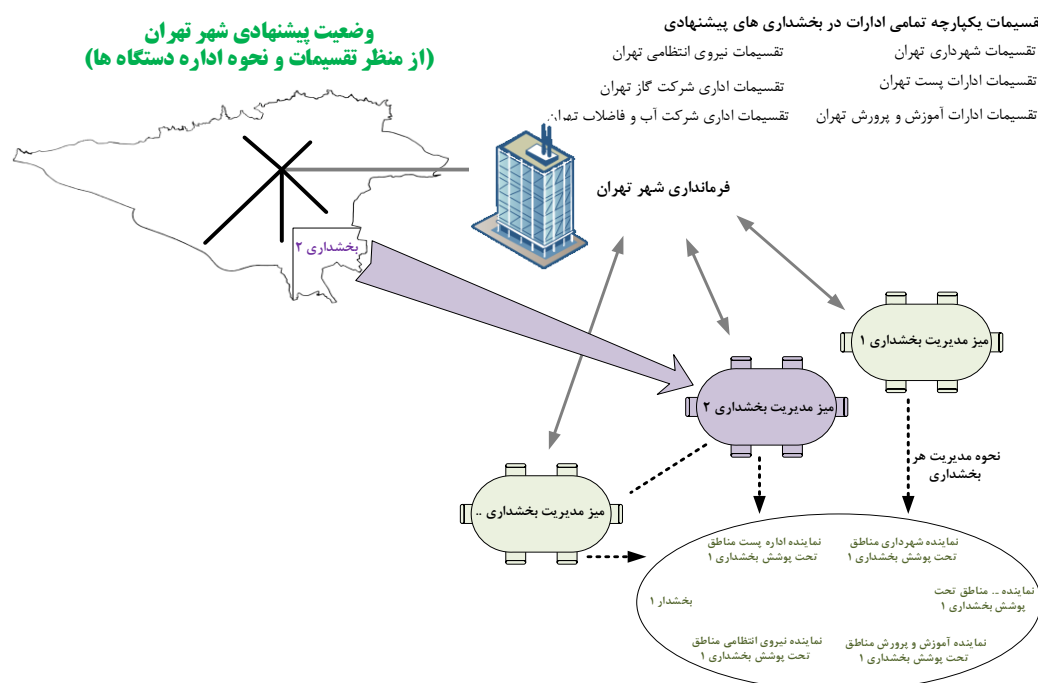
وضعیت پیشنهادی شهر تهران
(از منظر تقسیمات و نحوه اداره دستگاه ها)

قسیمات یکپارچه تمامی ادارات در بخشداری های پیشنهادی

تقسیمات شهرداری تهران
تقسیمات نیروی انتظامی تهران
تقسیمات ادارات پست تهران
تقسیمات اداری شرکت گاز تهران
تقسیمات ادارات آموزش و پرورش تهران
تقسیمات اداری شرکت آب و فاضلاب تهران

فرمانداری شهر تهران

بخشداری ۲

میز مدیریت بخشداری ۱

میز مدیریت بخشداری ۲

میز مدیریت بخشداری ..

نحوه مدیریت هر بخشداری

نماینده اداره پست مناطق تحت پوشش بخشداری ۱
نماینده شهرداری مناطق تحت پوشش بخشداری ۱
نماینده .. مناطق تحت پوشش بخشداری ۱
بخشدار ۱
نماینده نیروی انتظامی مناطق تحت پوشش بخشداری ۱
نماینده آموزش و پرورش مناطق تحت پوشش بخشداری ۱